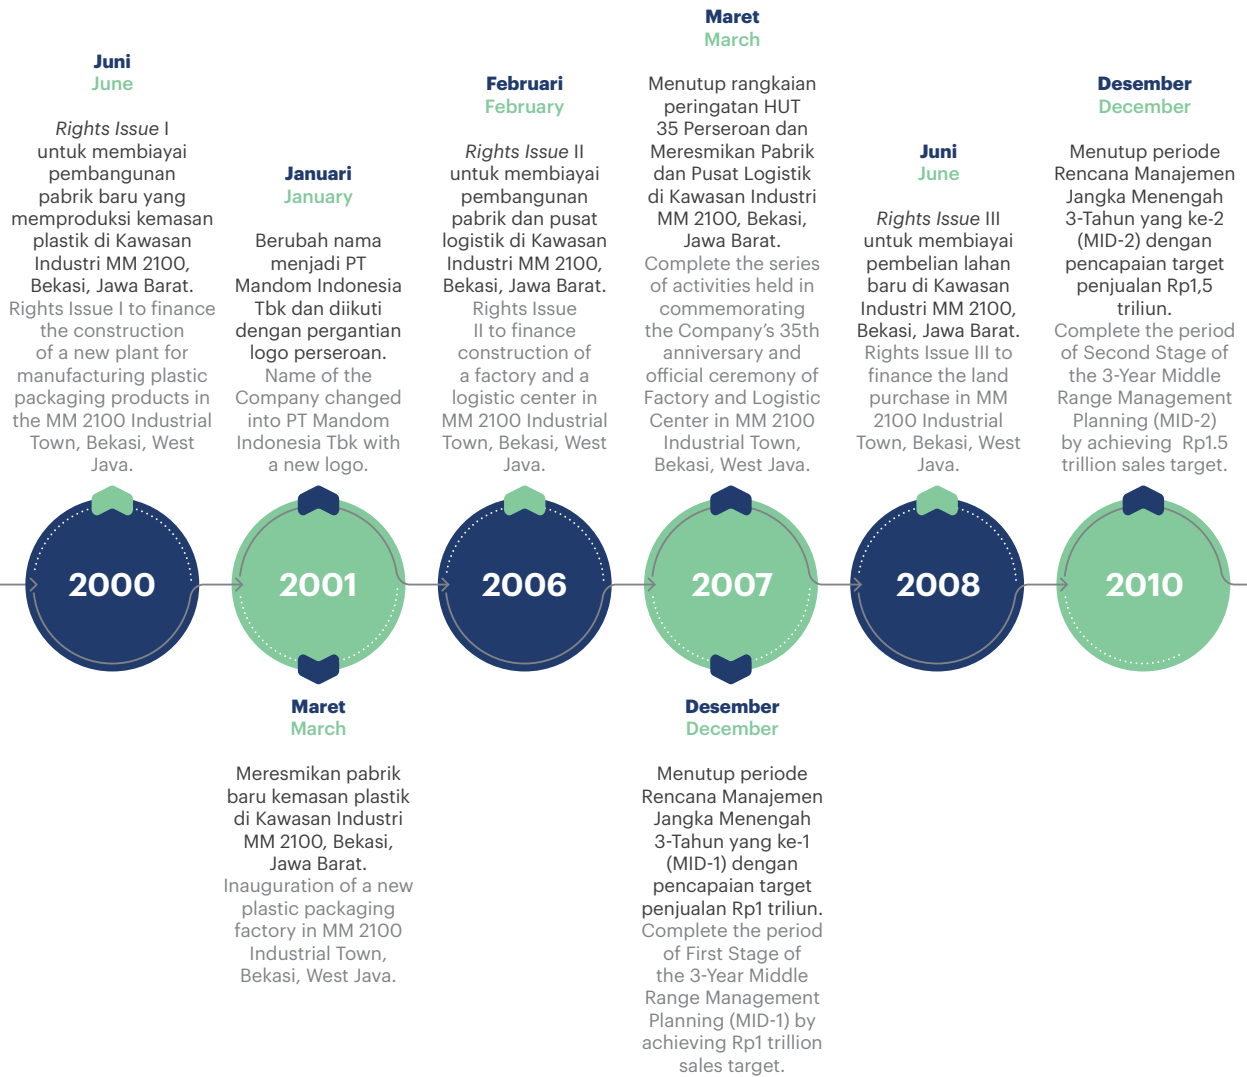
Juni
June

Rights Issue I untuk membiayai pembangunan pabrik baru yang memproduksi kemasan plastik di Kawasan Industri MM 2100, Bekasi, Jawa Barat.
Rights Issue I to finance the construction of a new plant for manufacturing plastic packaging products in the MM 2100 Industrial Town, Bekasi, West Java.

2000

Januari
January

Berubah nama menjadi PT Mandom Indonesia Tbk dan diikuti dengan pergantian logo perseroan.
Name of the Company changed into PT Mandom Indonesia Tbk with a new logo.

2001

Maret
March

Meresmikan pabrik baru kemasan plastik di Kawasan Industri MM 2100, Bekasi, Jawa Barat.
Inauguration of a new plastic packaging factory in MM 2100 Industrial Town, Bekasi, West Java.

Februari
February

Rights Issue II untuk membiayai pembangunan pabrik dan pusat logistik di Kawasan Industri MM 2100, Bekasi, Jawa Barat.
Rights Issue II to finance construction of a factory and a logistic center in MM 2100 Industrial Town, Bekasi, West Java.

2006

Maret
March

Menutup rangkaian peringatan HUT 35 Perseroan dan Meresmikan Pabrik dan Pusat Logistik di Kawasan Industri MM 2100, Bekasi, Jawa Barat.
Complete the series of activities held in commemorating the Company's 35th anniversary and official ceremony of Factory and Logistic Center in MM 2100 Industrial Town, Bekasi, West Java.

2007

Desember
December

Menutup periode Rencana Manajemen Jangka Menengah 3-Tahun yang ke-1 (MID-1) dengan pencapaian target penjualan Rp1 triliun.
Complete the period of First Stage of the 3-Year Middle Range Management Planning (MID-1) by achieving Rp1 trillion sales target.

Juni
June

Rights Issue III untuk membiayai pembelian lahan baru di Kawasan Industri MM 2100, Bekasi, Jawa Barat.
Rights Issue III to finance the land purchase in MM 2100 Industrial Town, Bekasi, West Java.

2008

Desember
December

Menutup periode Rencana Manajemen Jangka Menengah 3-Tahun yang ke-2 (MID-2) dengan pencapaian target penjualan Rp1,5 triliun.
Complete the period of Second Stage of the 3-Year Middle Range Management Planning (MID-2) by achieving Rp1.5 trillion sales target.

2010